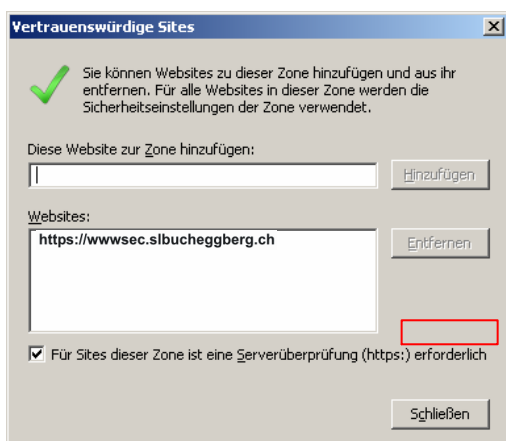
Vertrauenswürdige Sites

Sie können Websites zu dieser Zone hinzufügen und aus ihr entfernen. Für alle Websites in dieser Zone werden die Sicherheitseinstellungen der Zone verwendet.

Diese Website zur Zone hinzufügen:

Hinzufügen

Websites:

https://wwwsec.slbucheggberg.ch

Entfernen

Für Sites dieser Zone ist eine Serverüberprüfung (https:) erforderlich

Schließen